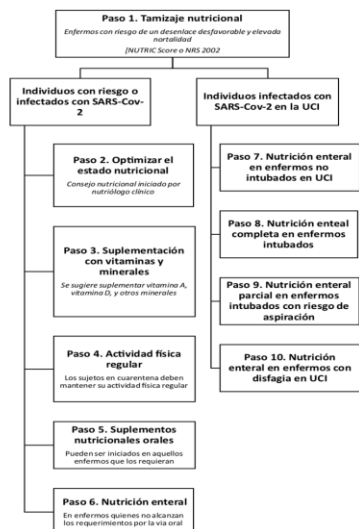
Paso 1. Tamizaje nutricional

Enfermos con riesgo de un desenlace desfavorable y elevada mortalidad

(NUTRIC Score o NRS 2002

Individuos con riesgo o infectados con SARS-Cov-2

Paso 2. Optimizar el estado nutricional

Consejo nutricional iniciado por nutriólogo clínico

Paso 3. Suplementación con vitaminas y minerales

Se sugiere suplementar vitamina A, vitamina D, y otros minerales

Paso 4. Actividad física regular

Los sujetos en cuarentena deben mantener su actividad física regular

Paso 5. Suplementos nutricionales orales

Pueden ser iniciados en aquellos enfermos que los requieran

Paso 6. Nutrición enteral

En enfermos quienes no alcanzan los requerimientos por la vía oral

Individuos infectados con SARS-Cov-2 en la UCI

Paso 7. Nutrición enteral en enfermos no intubados en UCI

Paso 8. Nutrición enteal completa en enfermos intubados

Paso 9. Nutrición enteral parcial en enfermos intubados con riesgo de aspiración

Paso 10. Nutrición enteral en enfermos con disfagia en UCI